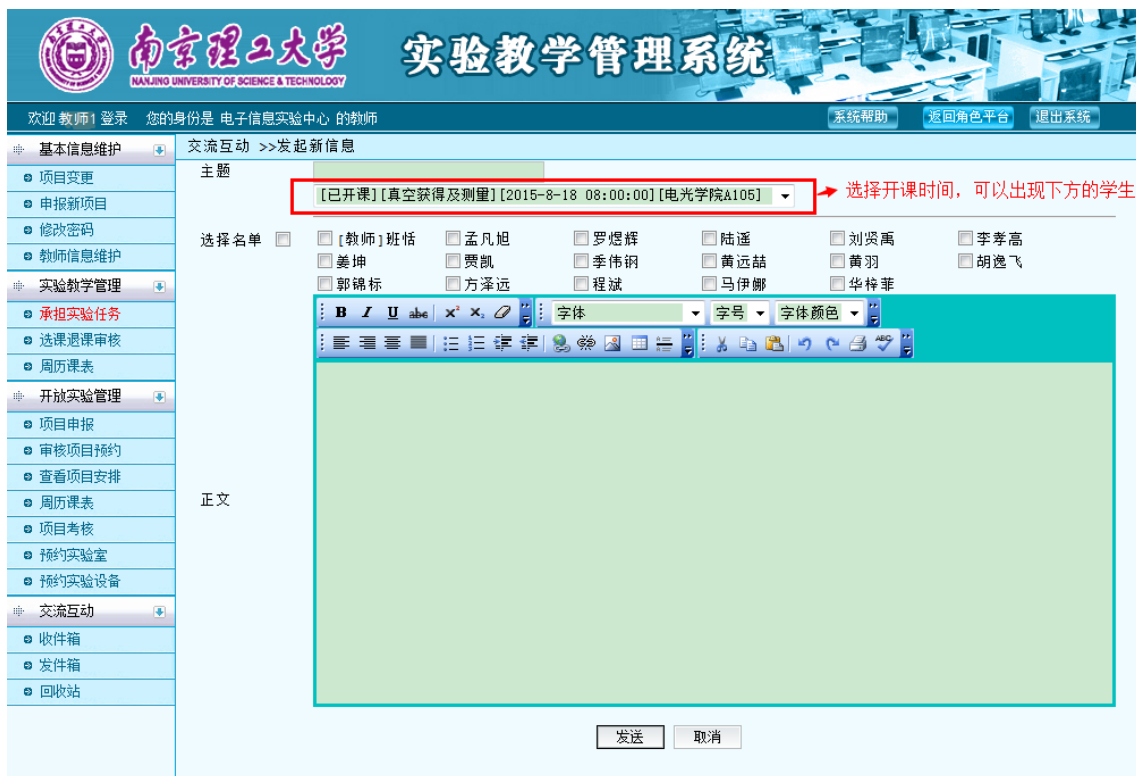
南京理工大学
NANJING UNIVERSITY OF SCIENCE & TECHNOLOGY
实验教学管理系统

欢迎 教师1 登录 您的身份是 电子信息实验中心 的教师
系统帮助 返回角色平台 退出系统

基本信息维护
项目变更
申报新项目
修改密码
教师信息维护
实验教学管理
承担实验任务
选课退课审核
周历课表
开放实验管理
项目申报
审核项目预约
查看项目安排
周历课表
项目考核
预约实验室
预约实验设备
交流互动
收件箱
发件箱
回收站

交流互动 >>发起新信息

主题
[已开课][真空获得及测量][2015-8-18 08:00:00][电光学院A105]
选择开课时间，可以出现下方的学生

选择名单

| [教师]班恬 | 孟凡旭 | 罗煜辉 | 陆遥 | 刘贤禹 | 李孝高 |
|---|---|---|---|---|---|
| 姜坤 | 贾凯 | 季伟钢 | 黄远喆 | 黄羽 | 胡逸飞 |
| 郭锦标 | 方泽远 | 程斌 | 马伊娜 | 华梓菲 | |

B I U abc x² x₂ 字体 字号 字体颜色

正文

发送 取消